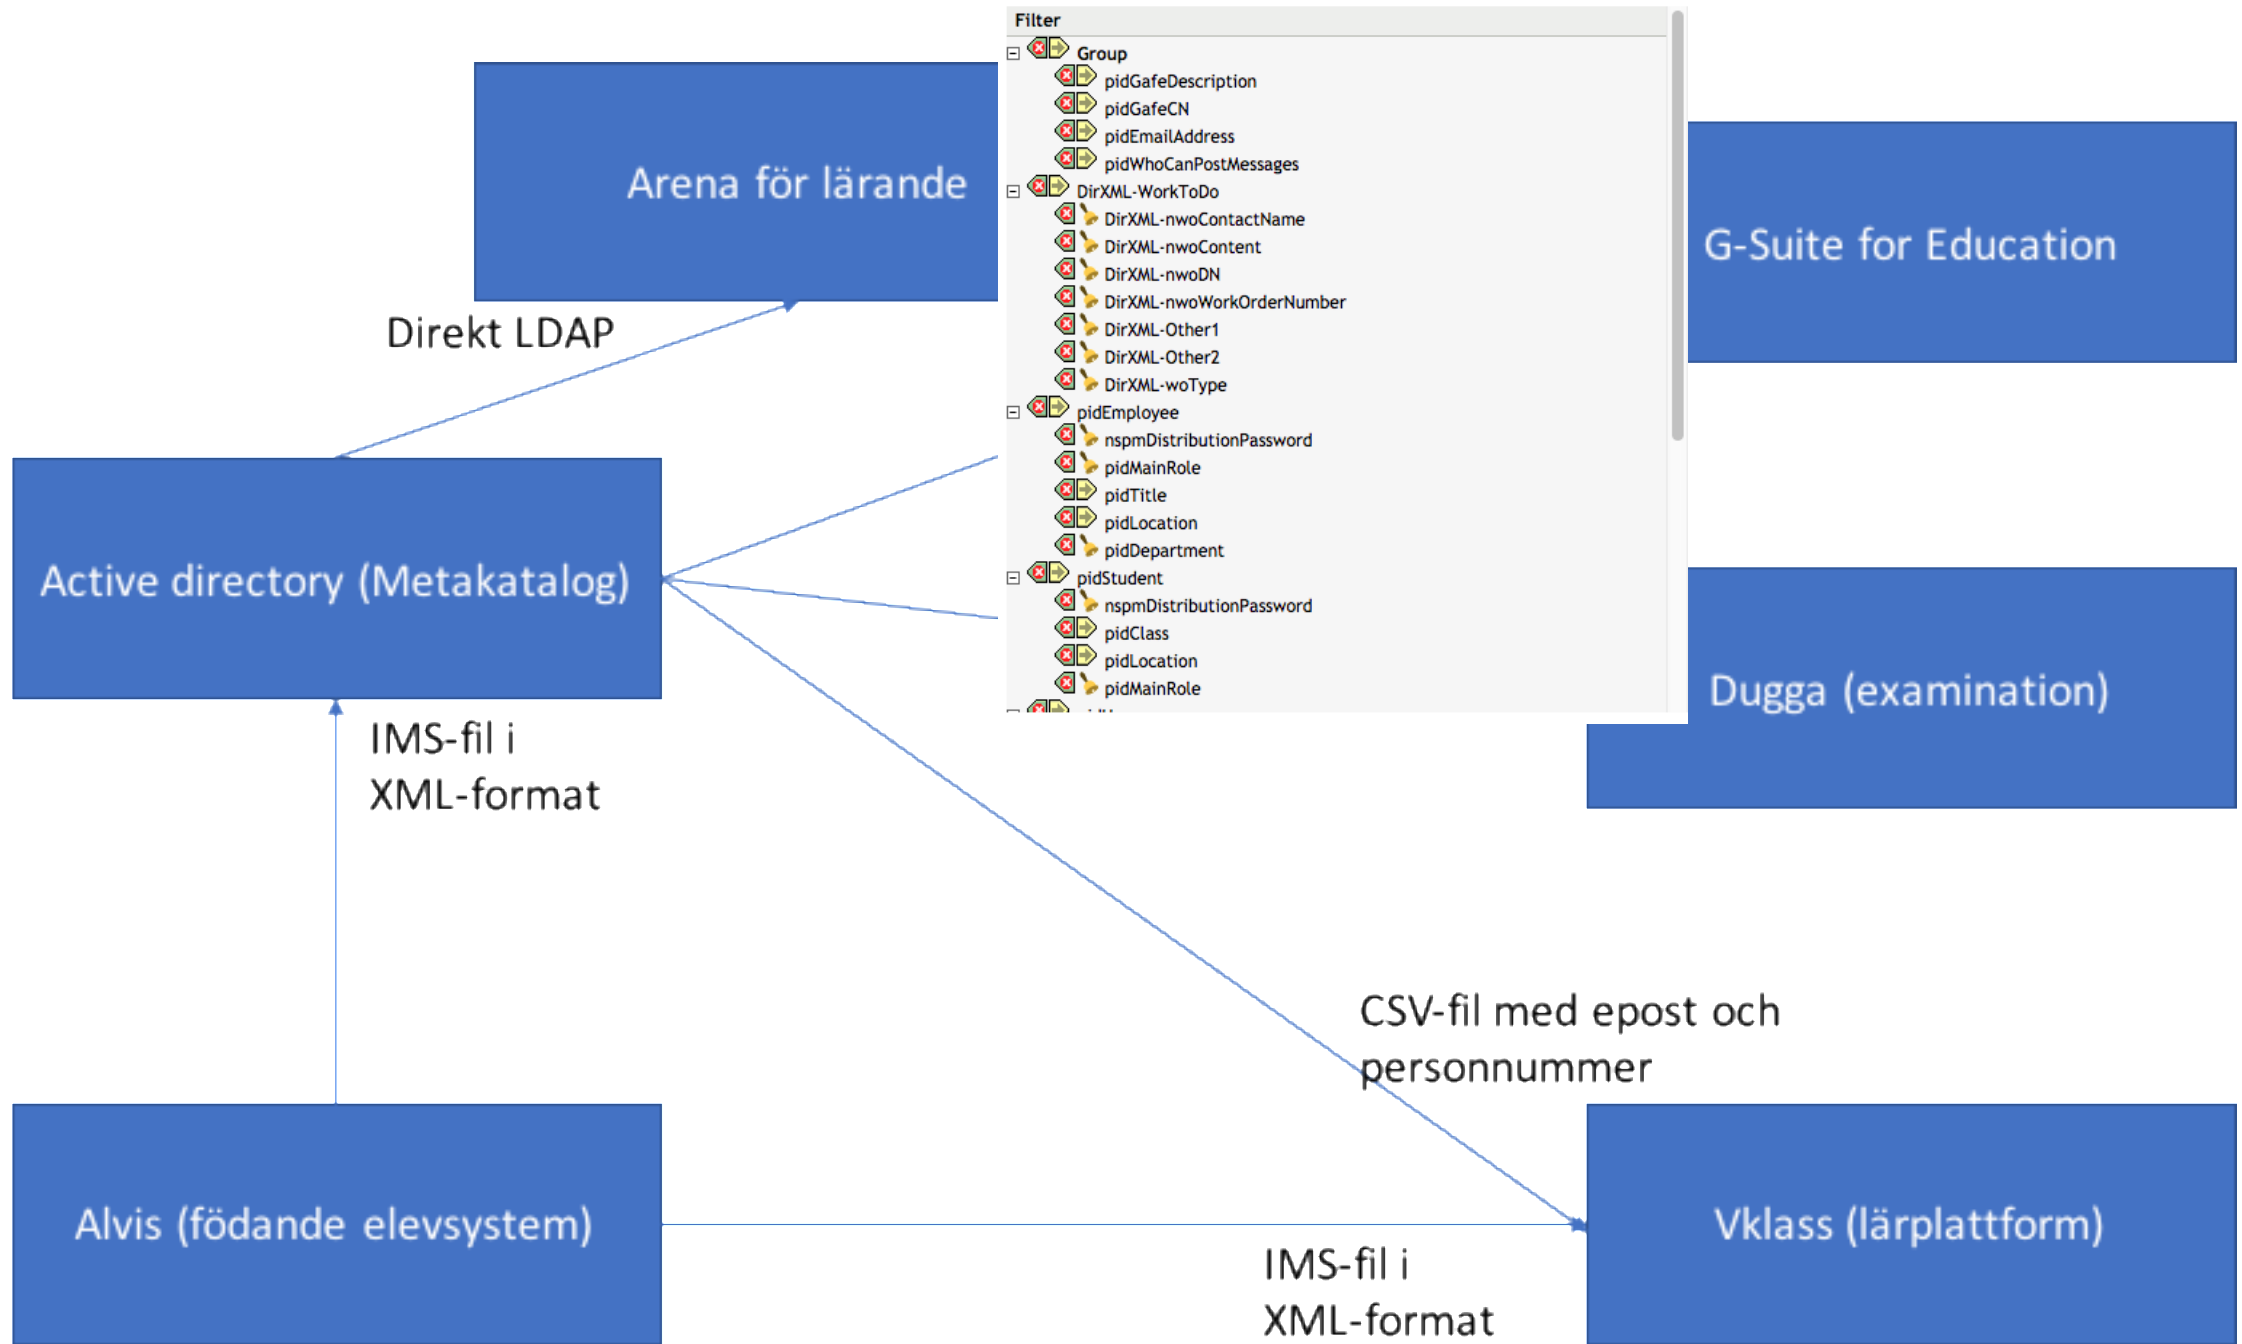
Arena för lärande

Filter
Group
pidGafeDescription
pidGafeCN
pidEmailAddress
pidWhoCanPostMessages
DirXML-WorkToDo
DirXML-nwoContactName
DirXML-nwoContent
DirXML-nwoDN
DirXML-nwoWorkOrderNumber
DirXML-Other1
DirXML-Other2
DirXML-woType
pidEmployee
nspmDistributionPassword
pidMainRole
pidTitle
pidLocation
pidDepartment
pidStudent
nspmDistributionPassword
pidClass
pidLocation
pidMainRole
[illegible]

G-Suite for Education

Direkt LDAP

Active directory (Metakatalog)

Dugga (examination)

IMS-fil i XML-format

CSV-fil med epost och personnummer

Alvis (födande elevsystem)

Vklass (lärplattform)

IMS-fil i XML-format